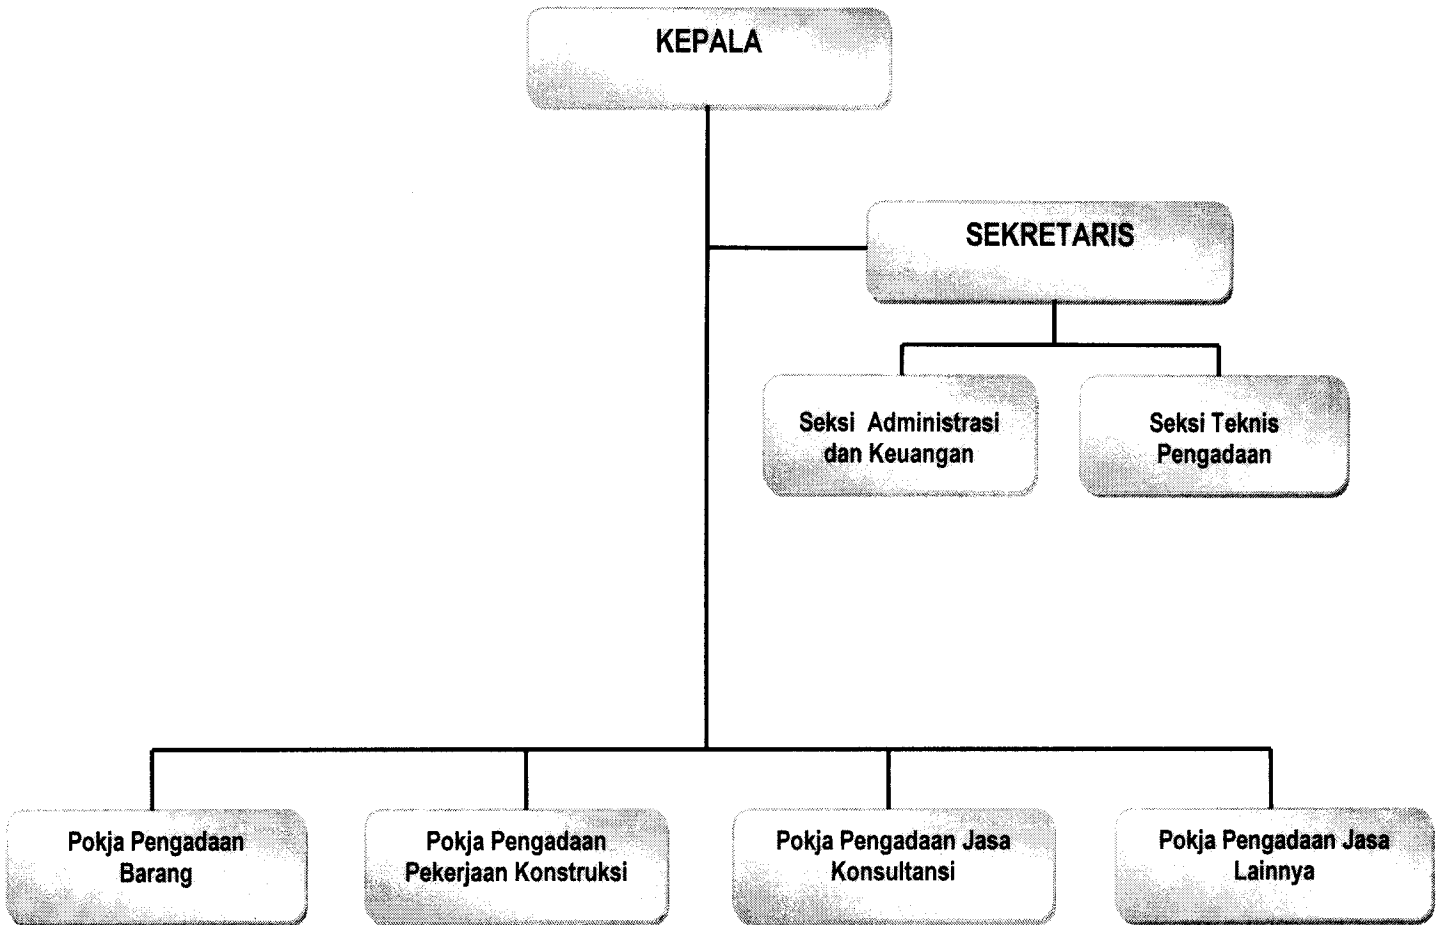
KEPALA

SEKRETARIS

Seksi Administrasi dan Keuangan

Seksi Teknis Pengadaan

Pokja Pengadaan Barang

Pokja Pengadaan Pekerjaan Konstruksi

Pokja Pengadaan Jasa Konsultansi

Pokja Pengadaan Jasa Lainnya